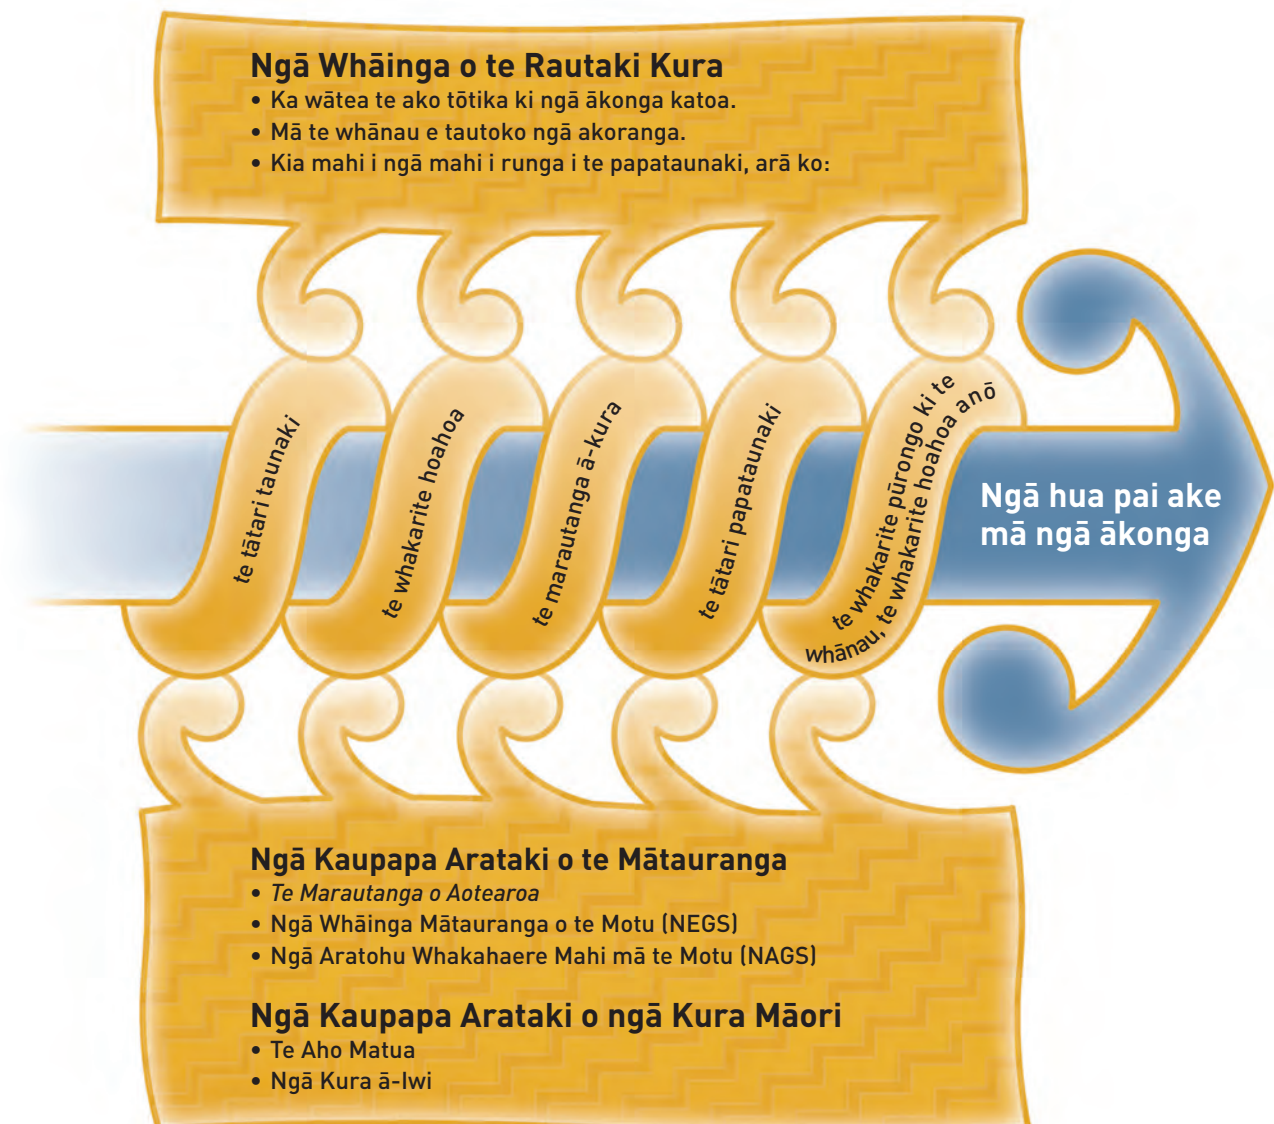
**Ngā Whāinga o te Rautaki Kura**
• Ka wātea te ako tōtika ki ngā ākonga katoa.
• Mā te whānau e tautoko ngā akoranga.
• Kia mahi i ngā mahi i runga i te papataunaki, arā ko:

te tātari taunaki

te whakarite hoahoa

te marautanga ā-kura

te tātari papataunaki

te whakarite pūrongo ki te whānau, te whakarite hoahoa anō

Ngā hua pai ake mā ngā ākonga

**Ngā Kaupapa Arataki o te Mātauranga**
• *Te Marautanga o Aotearoa*
• Ngā Whāinga Mātauranga o te Motu (NEGS)
• Ngā Aratohu Whakahaere Mahi mā te Motu (NAGS)

**Ngā Kaupapa Arataki o ngā Kura Māori**
• Te Aho Matua
• Ngā Kura ā-Iwi